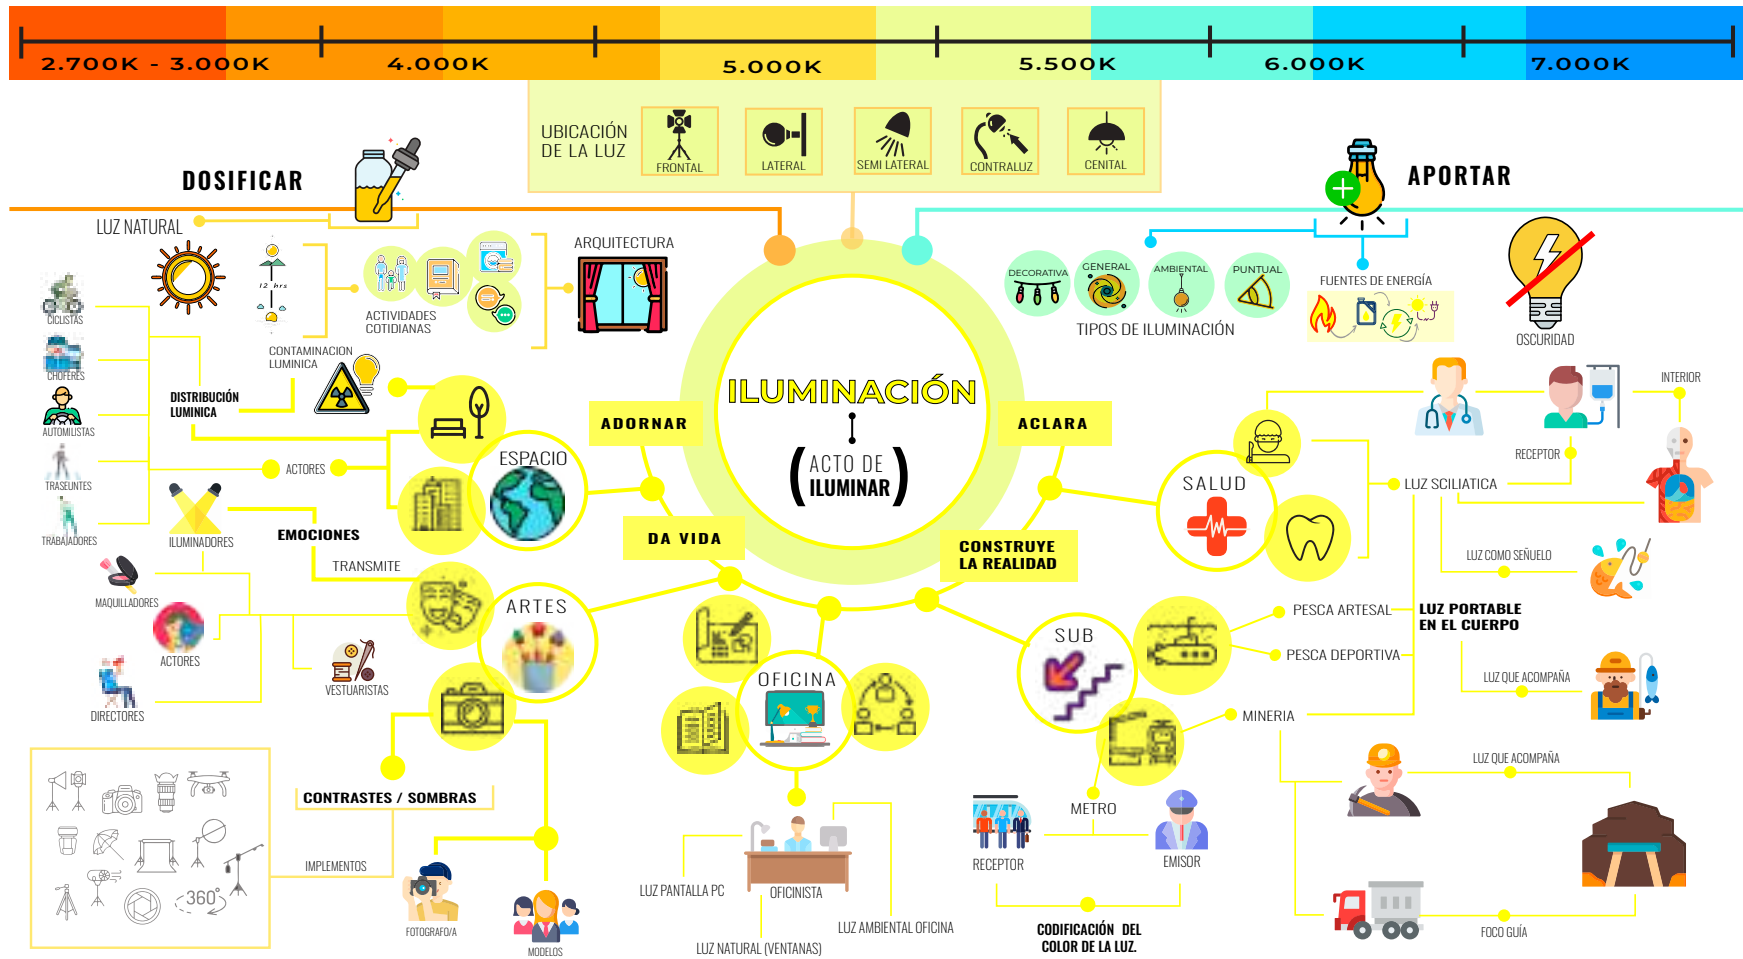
2.700K - 3.000K
4.000K
5.000K
5.500K
6.000K
7.000K

UBICACIÓN DE LA LUZ
FRONTAL
LATERAL
SEMI LATERAL
CONTRALUZ
CENITAL

DOSIFICAR

APORTAR

LUZ NATURAL
12 hrs
ACTIVIDADES COTIDIANAS
ARQUITECTURA
CONTAMINACION LUMINICA
CICLISTAS
CHOFERES
AUTOMILISTAS
TRASEUNTES
TRABAJADORES
DISTRIBUCIÓN LUMINICA
ACTORES
ESPACIO
ILUMINADORES
EMOCIONES
TRANSMITE
MAQUILLADORES
ACTORES
VESTUARISTAS
ARTES
DIRECTORES
CONTRASTES / SOMBRAS
IMPLEMENTOS
360°
FOTOGRAFO/A
MODELOS

ADORNAR
DA VIDA
ILUMINACIÓN
ACTO DE ILUMINAR
ACLARA
CONSTRUYE LA REALIDAD

OFICINA
LUZ PANTALLA PC
OFICINISTA
LUZ AMBIENTAL OFICINA
LUZ NATURAL (VENTANAS)

DECORATIVA
GENERAL
AMBIENTAL
PUNTUAL
TIPOS DE ILUMINACIÓN
FUENTES DE ENERGÍA
OSCURIDAD

SALUD
INTERIOR
RECEPTOR
LUZ SCILIATICA
LUZ COMO SEÑUELO
LUZ PORTABLE EN EL CUERPO
SUB
PESCA ARTESAL
PESCA DEPORTIVA
LUZ QUE ACOMPAÑA
MINERIA
LUZ QUE ACOMPAÑA
METRO
RECEPTOR
EMISOR
CODIFICACIÓN DEL COLOR DE LA LUZ.
FOCO GUÍA